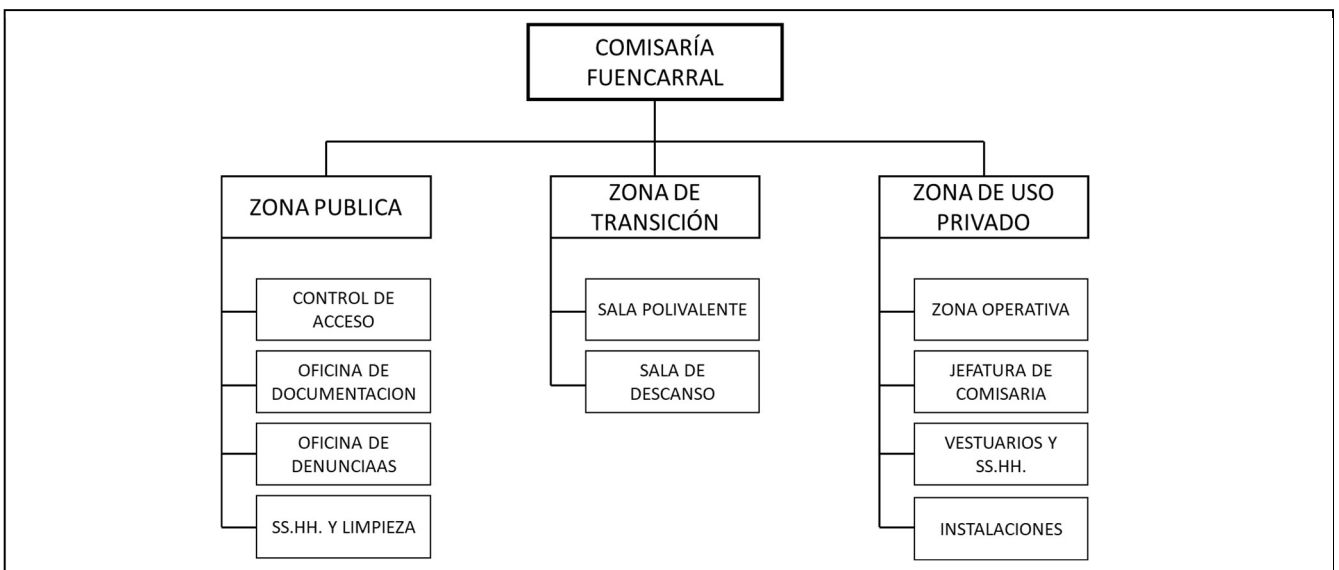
COMISARÍA FUENCARRAL

ZONA PUBLICA

CONTROL DE ACCESO

OFICINA DE DOCUMENTACION

OFICINA DE DENUNCIAAS

SS.HH. Y LIMPIEZA

ZONA DE TRANSICIÓN

SALA POLIVALENTE

SALA DE DESCANSO

ZONA DE USO PRIVADO

ZONA OPERATIVA

JEFATURA DE COMISARIA

VESTUARIOS Y SS.HH.

INSTALACIONES